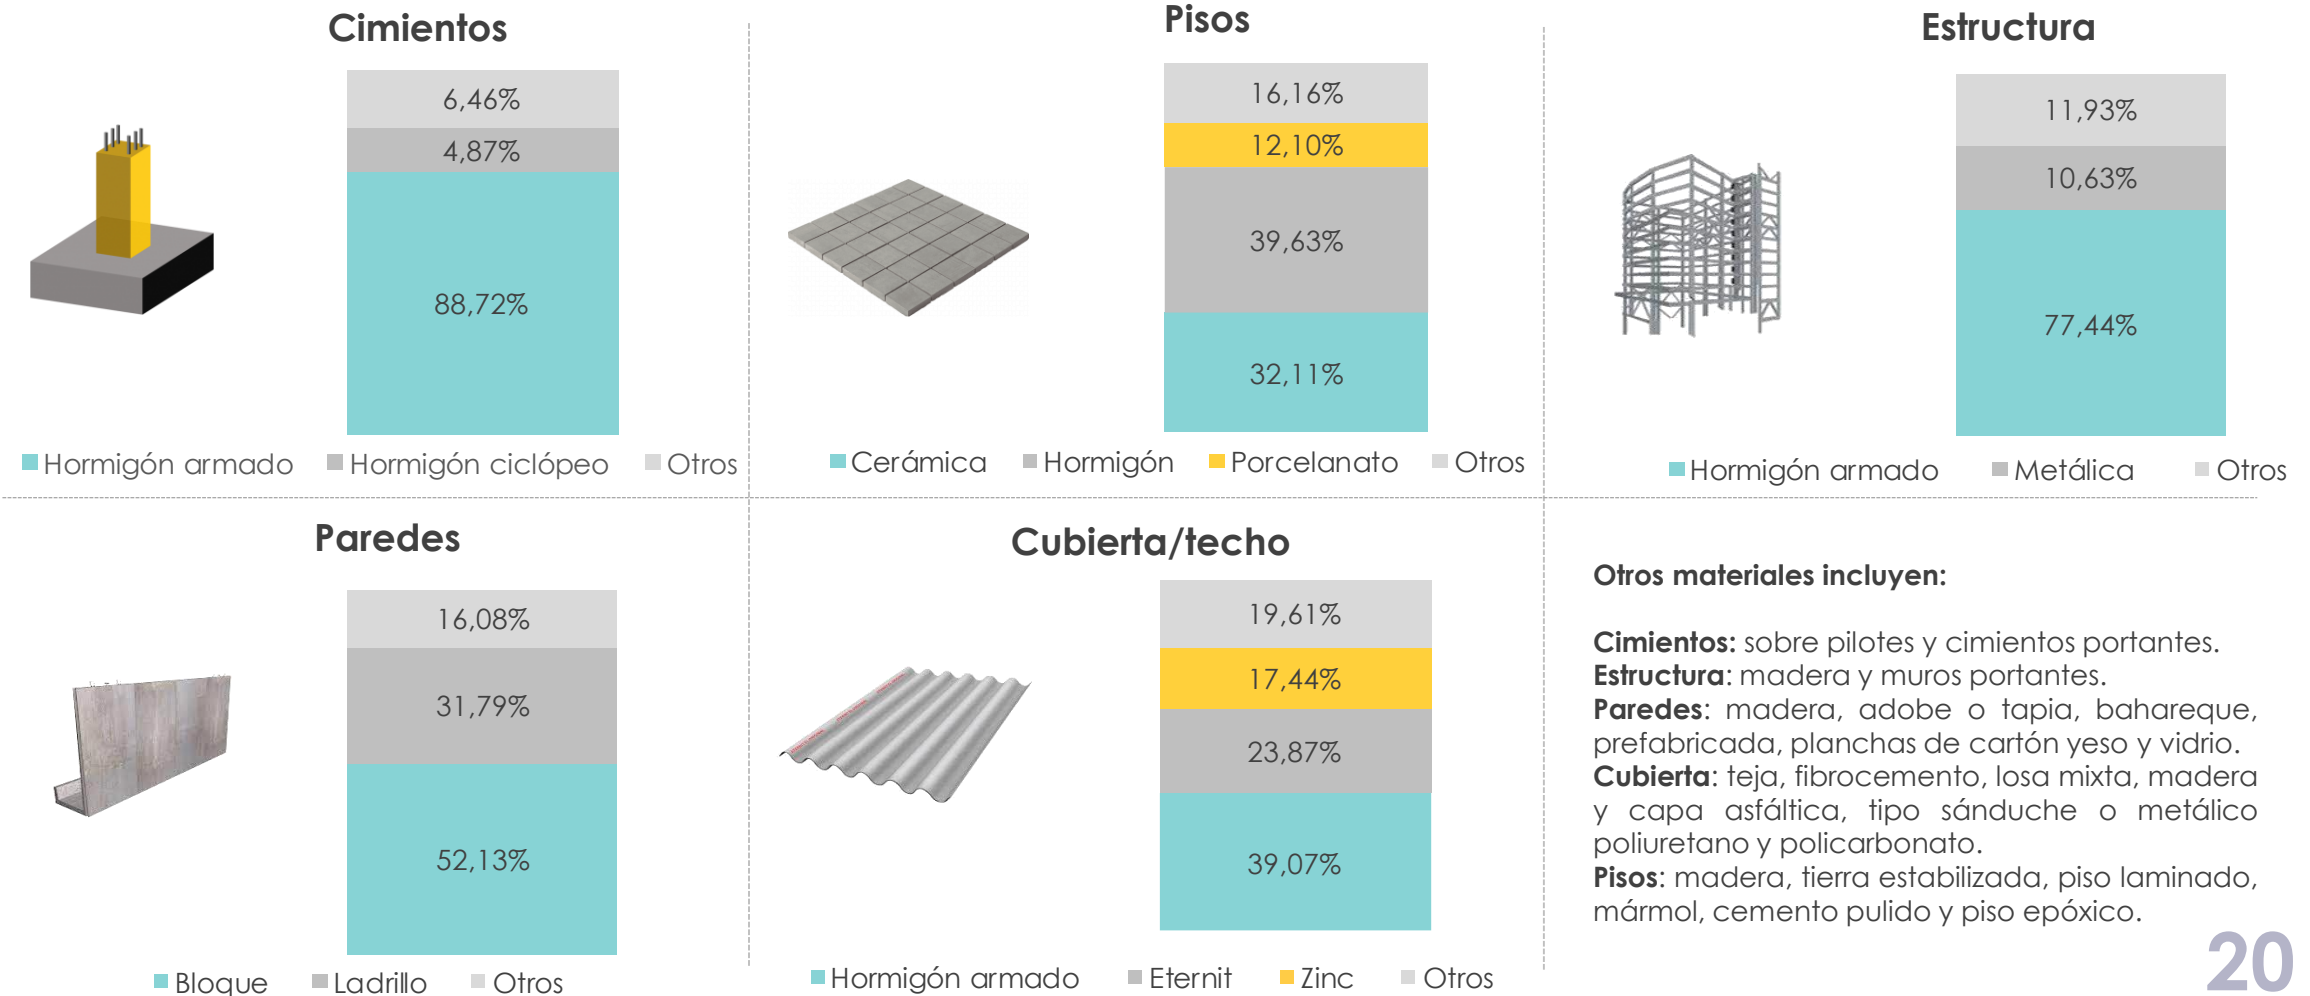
Cimientos

6,46%
4,87%
88,72%

Hormigón armado Hormigón ciclópeo Otros

Pisos

16,16%
12,10%
39,63%
32,11%

Cerámica Hormigón Porcelanato Otros

Estructura

11,93%
10,63%
77,44%

Hormigón armado Metálica Otros

Paredes

16,08%
31,79%
52,13%

Bloque Ladrillo Otros

Cubierta/techo

19,61%
17,44%
23,87%
39,07%

Hormigón armado Eternit Zinc Otros

Otros materiales incluyen:

**Cimientos:** sobre pilotes y cimientos portantes.
**Estructura**: madera y muros portantes.
**Paredes**: madera, adobe o tapia, bahareque, prefabricada, planchas de cartón yeso y vidrio.
**Cubierta**: teja, fibrocemento, losa mixta, madera y capa asfáltica, tipo sánduche o metálico poliuretano y policarbonato.
**Pisos**: madera, tierra estabilizada, piso laminado, mármol, cemento pulido y piso epóxico.

20